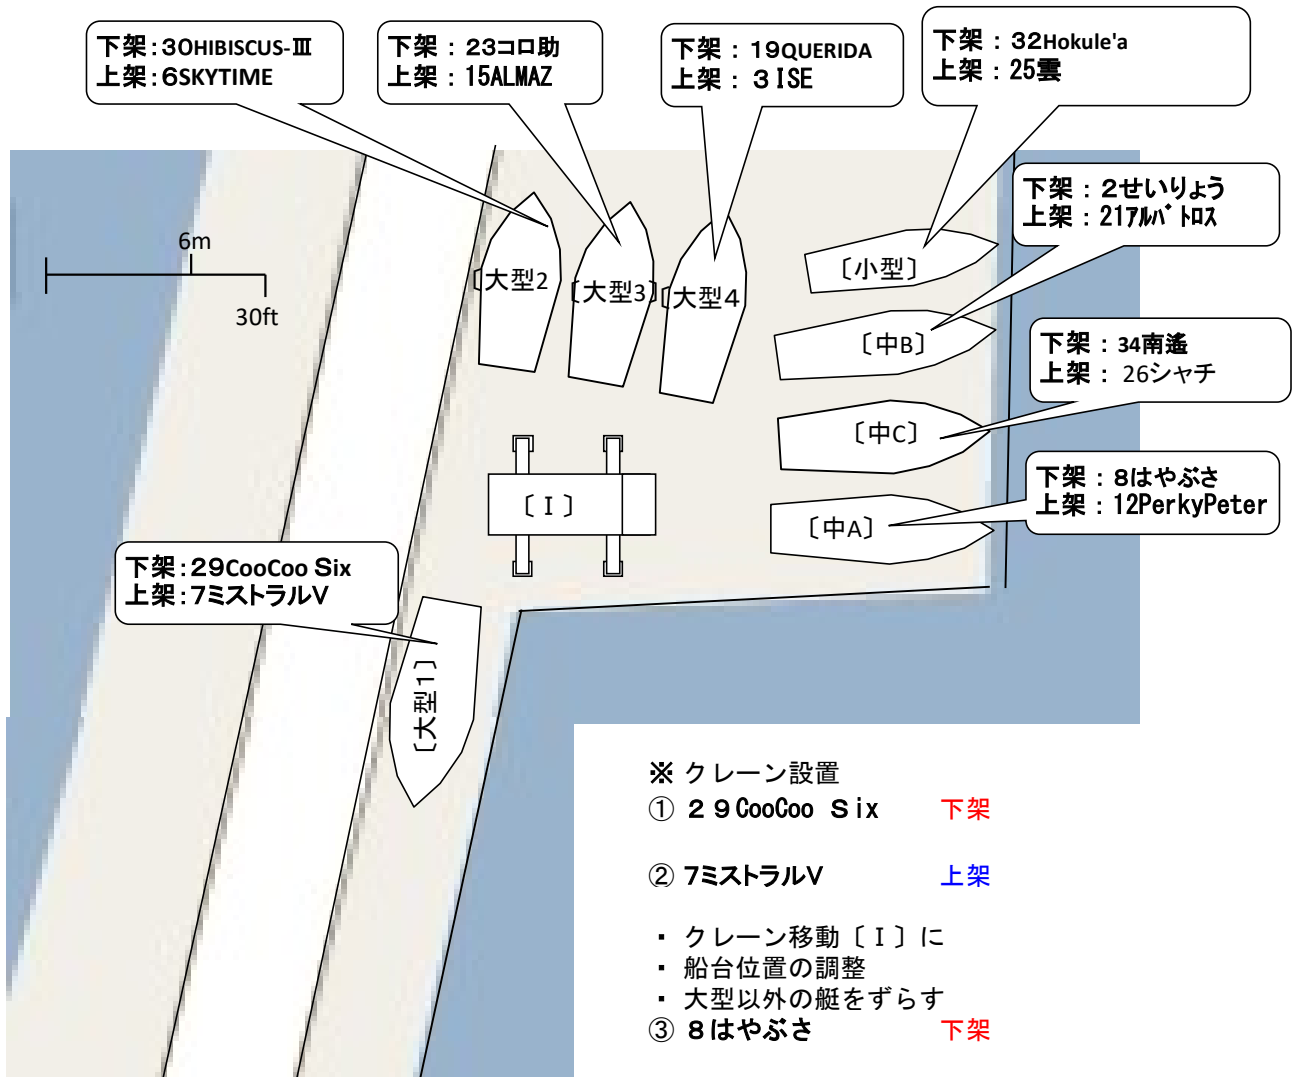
下架：30HIBISCUS-Ⅲ
上架：6SKYTIME

下架：23コロ助
上架：15ALMAZ

下架：19QUERIDA
上架：３ISE

下架：32Hokule'a
上架：25雲

下架：2せいりょう
上架：21アルバトロス

下架：34南遙
上架：26シャチ

下架：8はやぶさ
上架：12PerkyPeter

下架：29CooCoo Six
上架：7ミストラルV

6m
30ft

〔大型2〕
〔大型3〕
〔大型4〕
〔小型〕
〔中B〕
〔中C〕
〔中A〕
〔Ｉ〕
〔大型1〕

※ クレーン設置
① ２９CooCoo Ｓix 下架

② 7ミストラルV 上架

・ クレーン移動〔Ｉ〕に
・ 船台位置の調整
・ 大型以外の艇をずらす
③ ８はやぶさ 下架